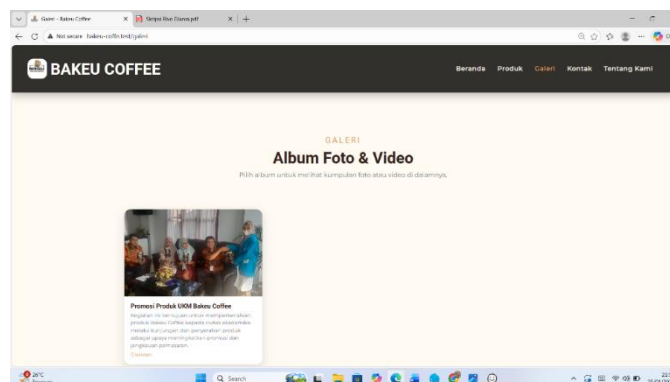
Galeri - Bakeu Coffee
Skripsi Riva Dianas.pdf
Not secure bakeu-coffe.test/galeri

BAKEU COFFEE

Beranda Produk Galeri Kontak Tentang Kami

GALERI
Album Foto & Video
Pilih album untuk melihat kumpulan foto atau video di dalamnya.

Promosi Produk UKM Bakeu Coffee
Kegiatan ini bertujuan untuk memperkenalkan produk Bakeu Coffee kepada mahasiswa/dosen melalui kunjungan dan penyerahan produk sebagai upaya meningkatkan promosi dan jangkauan pemasaran.
5 koleksi

26°C
Search